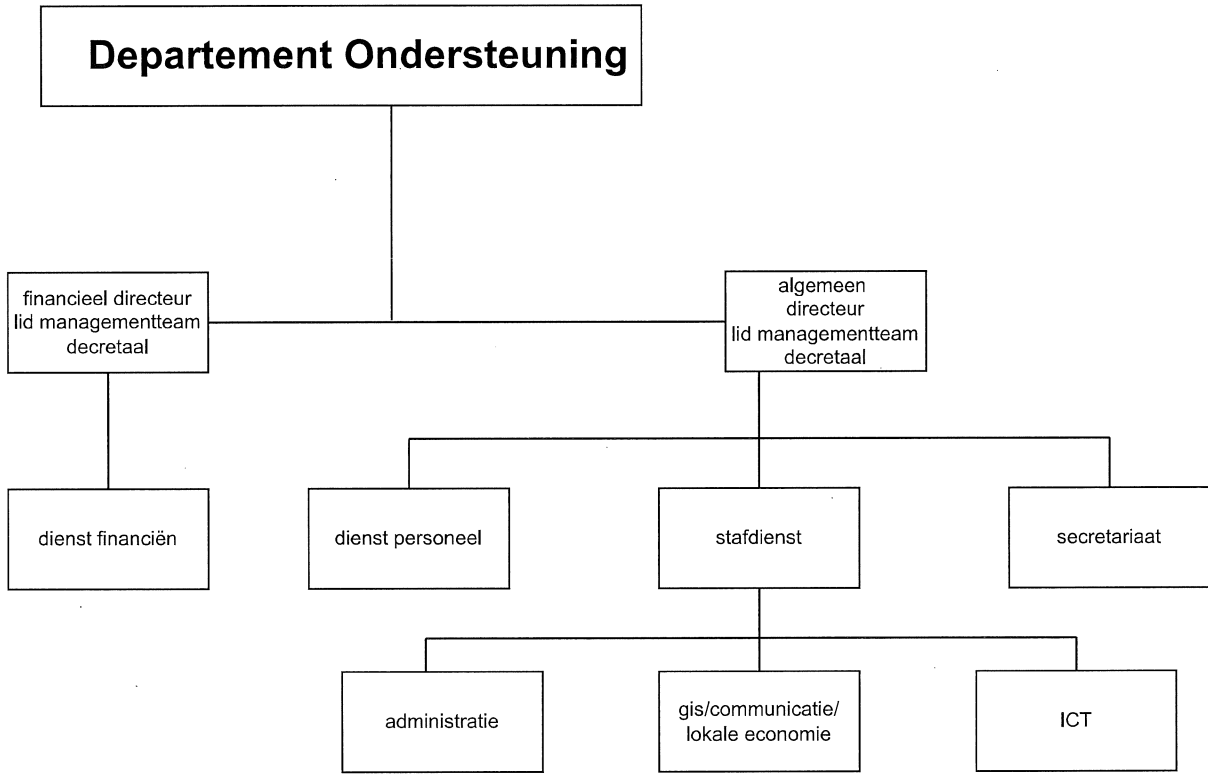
Departement Ondersteuning

financieel directeur
lid managementteam
decretaal

algemeen
directeur
lid managementteam
decretaal

dienst financiën

dienst personeel

stafdienst

secretariaat

administratie

gis/communicatie/
lokale economie

ICT